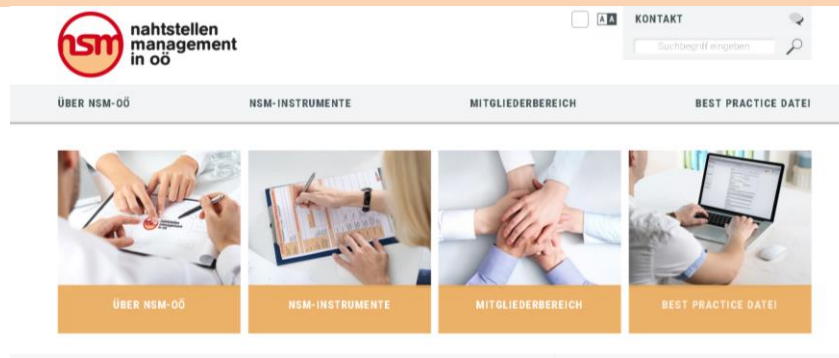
nsm nahtstellen management in oö

A A KONTAKT

Suchbegriff eingeben

ÜBER NSM-OÖ NSM-INSTRUMENTE MITGLIEDERBEREICH BEST PRACTICE DATEI

ÜBER NSM-OÖ

NSM-INSTRUMENTE

MITGLIEDERBEREICH

BEST PRACTICE DATEI